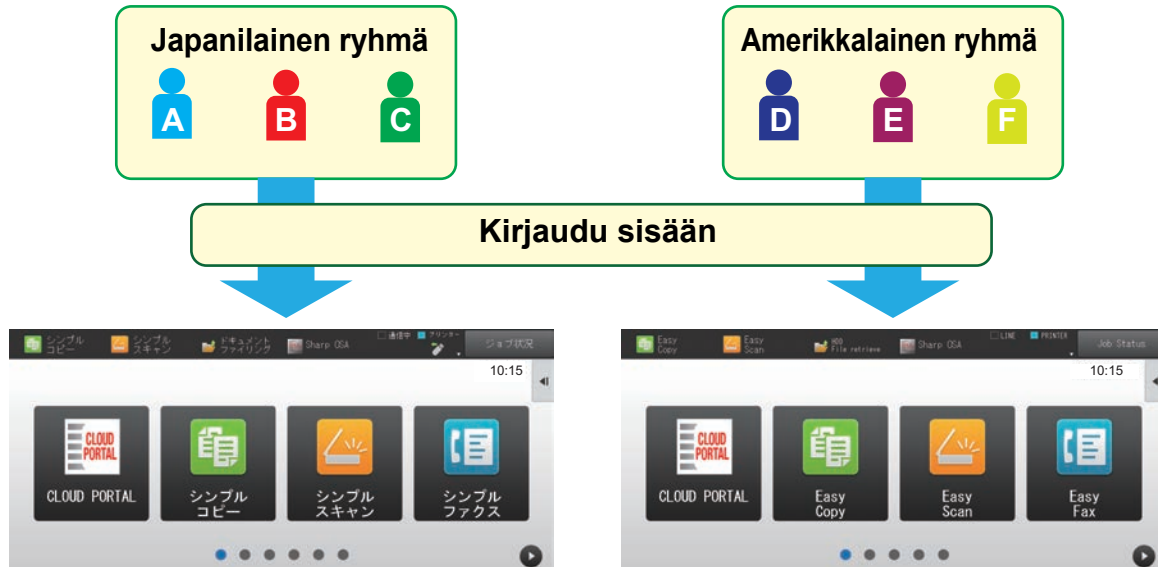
Japanilainen ryhmä

A B C

Amerikkalainen ryhmä

D E F

Kirjaudu sisään

シンプル コピー シンプル スキャン ドキュメント ファイリング Sharp OSA 通信中 プリンター ジョブ状況

10:15

CLOUD PORTAL

CLOUD PORTAL

シンプル コピー

シンプル スキャン

シンプル ファクス

Easy Copy Easy Scan HDD File retrieve Sharp OSA LINE PRINTER Job Status

10:15

CLOUD PORTAL

CLOUD PORTAL

Easy Copy

Easy Scan

Easy Fax